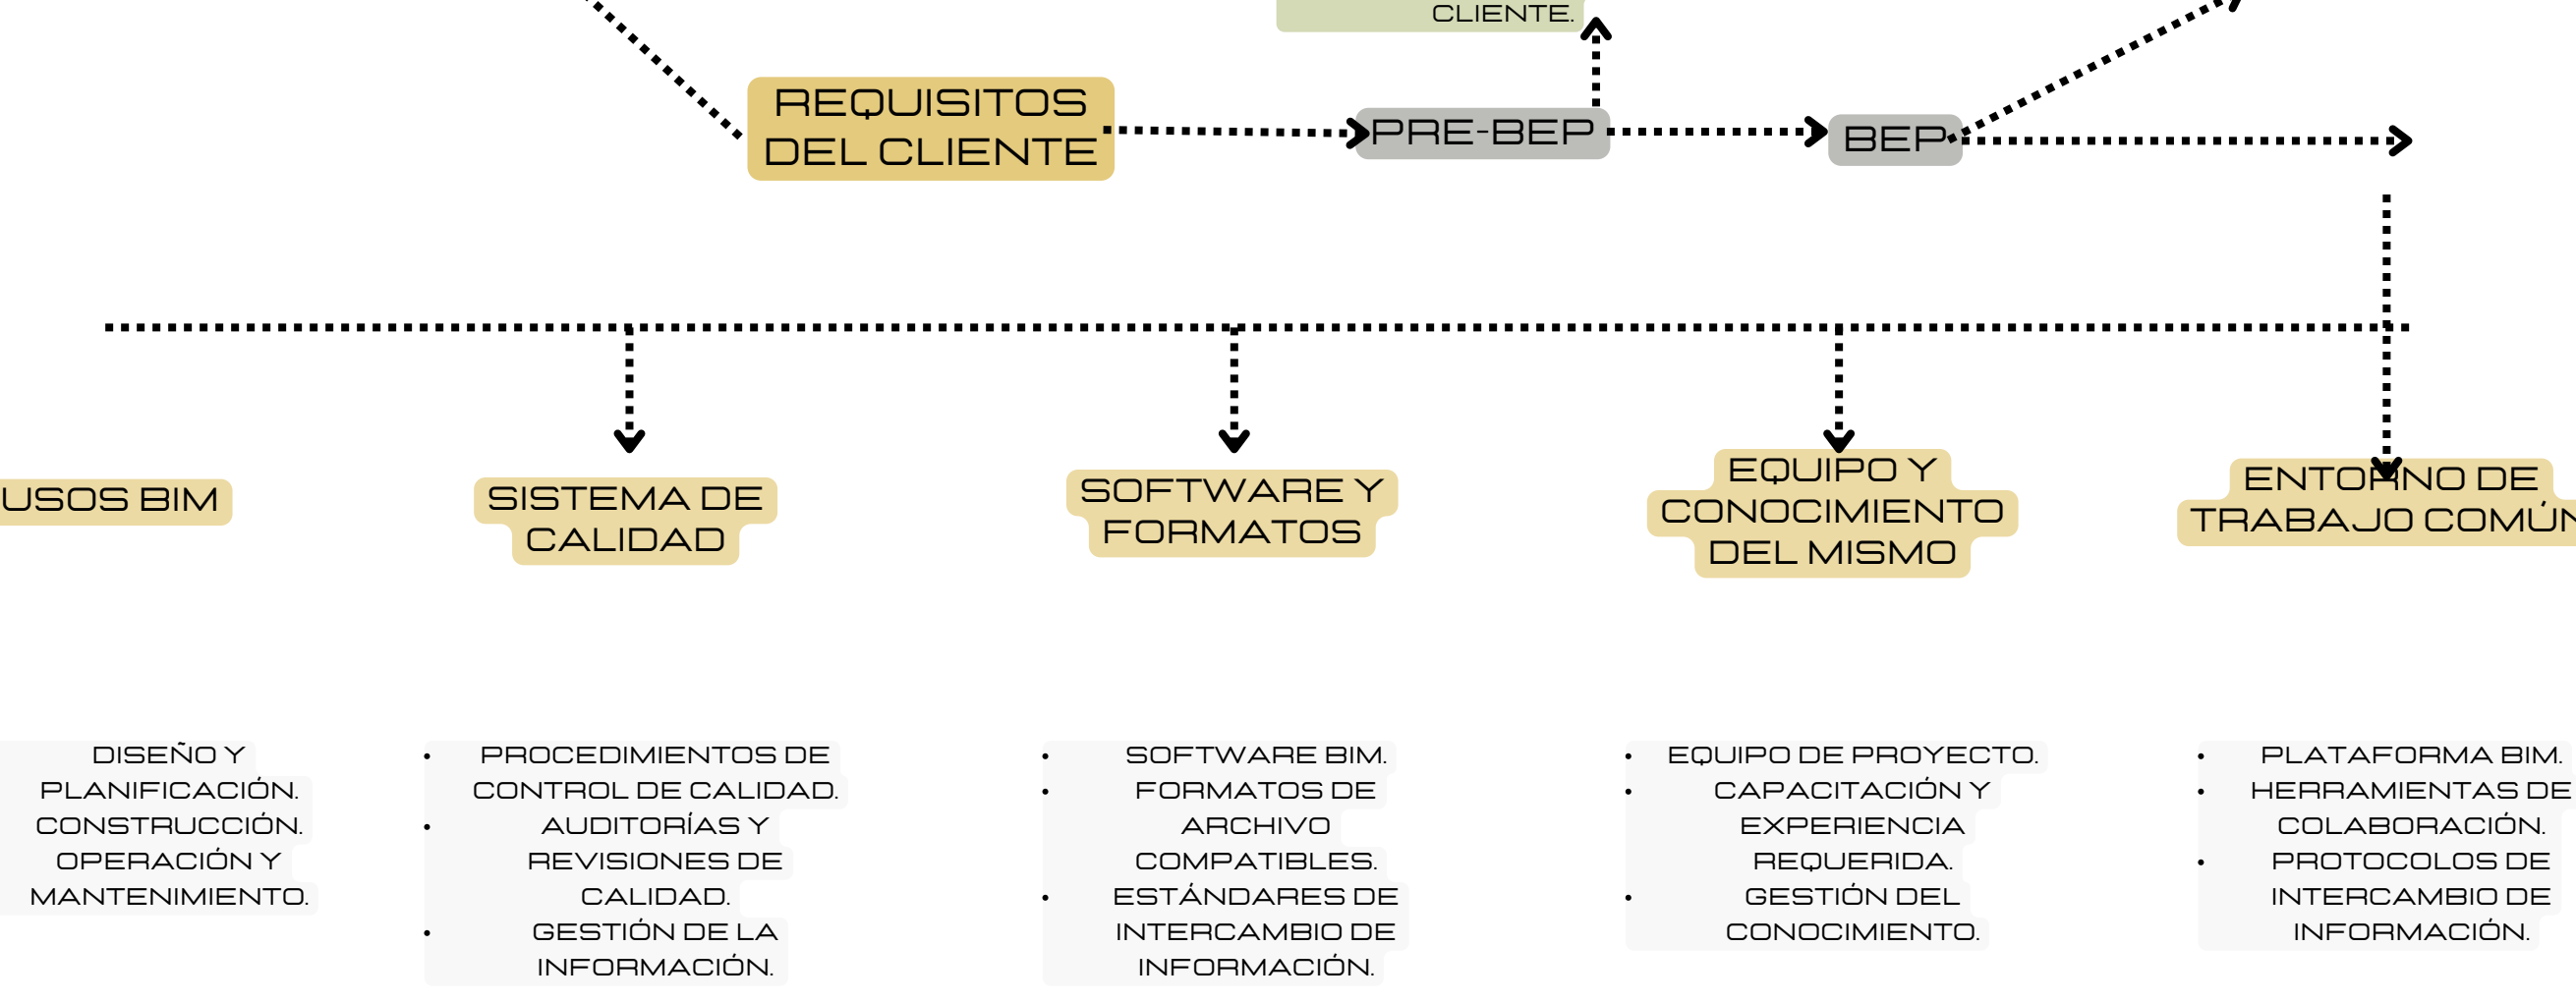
CLIENTE.

REQUISITOS DEL CLIENTE

PRE-BEP

BEP

USOS BIM

SISTEMA DE CALIDAD

SOFTWARE Y FORMATOS

EQUIPO Y CONOCIMIENTO DEL MISMO

ENTORNO DE TRABAJO COMÚ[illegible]

DISEÑO Y PLANIFICACIÓN.
CONSTRUCCIÓN.
OPERACIÓN Y MANTENIMIENTO.

- PROCEDIMIENTOS DE CONTROL DE CALIDAD.
- AUDITORÍAS Y REVISIONES DE CALIDAD.
- GESTIÓN DE LA INFORMACIÓN.

- SOFTWARE BIM.
- FORMATOS DE ARCHIVO COMPATIBLES.
- ESTÁNDARES DE INTERCAMBIO DE INFORMACIÓN.

- EQUIPO DE PROYECTO.
- CAPACITACIÓN Y EXPERIENCIA REQUERIDA.
- GESTIÓN DEL CONOCIMIENTO.

- PLATAFORMA BIM.
- HERRAMIENTAS DE COLABORACIÓN.
- PROTOCOLOS DE INTERCAMBIO DE INFORMACIÓN.